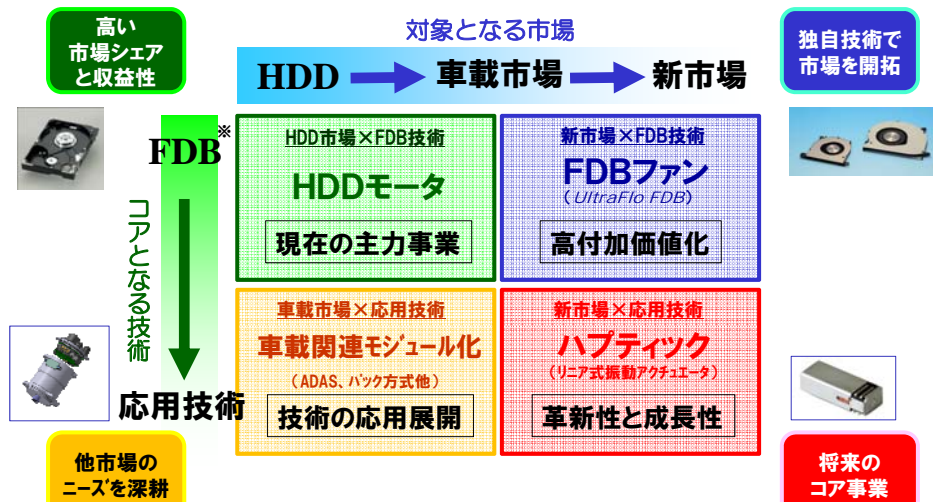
高い
市場シェア
と収益性

対象となる市場

HDD → 車載市場 → 新市場

独自技術で
市場を開拓

FDB※

コアとなる技術

応用技術

HDD市場×FDB技術
HDDモータ
現在の主力事業

新市場×FDB技術
FDBファン
（UltraFlo FDB）
高付加価値化

車載市場×応用技術
車載関連モジュール化
（ADAS、パック方式他）
技術の応用展開

新市場×応用技術
ハプティック
（リニア式振動アクチュエータ）
革新性と成長性

他市場の
ニーズを深耕

将来の
コア事業